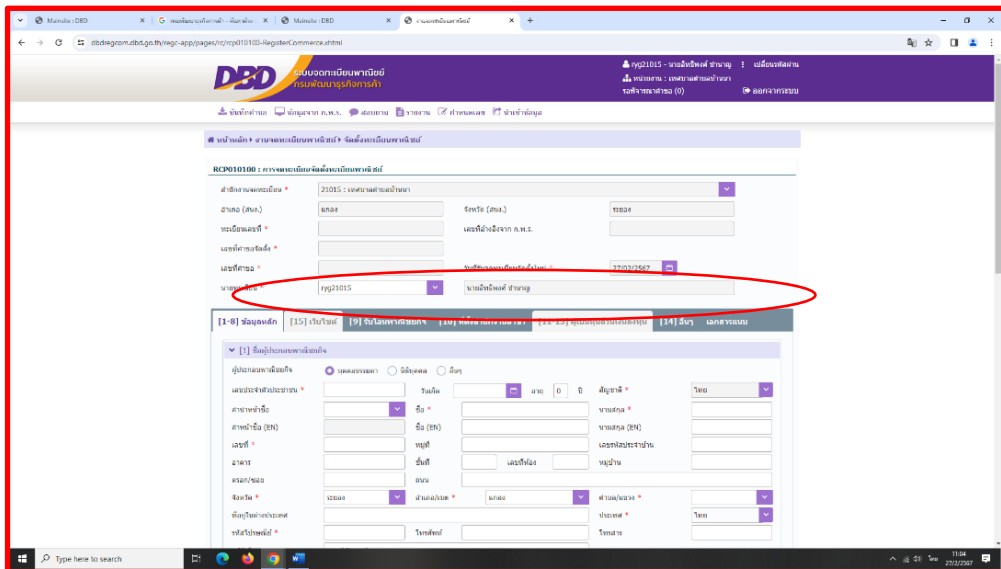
Mainsite : DBD | ระบบจดทะเบียนพาณิชย์ - ค้นหาด้วย | Mainsite : DBD | งานจดทะเบียนพาณิชย์

dbdregcom.dbd.go.th/regc-app/pages/rc/rcp010100-RegisterCommerce.xhtml

DBD ระบบจดทะเบียนพาณิชย์ กรมพัฒนาธุรกิจการค้า

rygj21015 - นายอิทธิพงศ์ ชำนาญ | เปลี่ยนรหัสผ่าน
หน่วยงาน : เทศบาลตำบลบ้านนา
รอพิจารณาคำขอ (0) | ออกจากระบบ

บันทึกคำขอ | ข้อมูลจาก ก.พ.ร. | ส่งงาน | รายงาน | คำขอหลวง | นำเข้าข้อมูล

หน้าหลัก > งานจดทะเบียนพาณิชย์ > จัดตั้งทะเบียนพาณิชย์

RCP010100 : การจดทะเบียนจัดตั้งทะเบียนพาณิชย์

สำนักงานทะเบียน * 21015 : เทศบาลตำบลบ้านนา
อำเภอ (สนง.) แกลง | จังหวัด (สนง.) ระยอง
ทะเบียนเลขที่ * | เลขที่อ้างอิงจาก ก.พ.ร.
เลขที่คำขอจัดตั้ง *
เลขที่คำขอ * | วันที่รับจดทะเบียน/ครั้งใหม่ * 27/02/2567
นายทะเบียน * rygj21015 | นายอิทธิพงศ์ ชำนาญ

[1-8] ข้อมูลหลัก | [15] เว็บไซต์ | [9] รับโอนทางทะเบียน | [10] พื้นที่ประกอบการ | [11-13] ผู้เป็นหุ้นส่วนหรือผู้ลงทุน | [14] อื่นๆ | เอกสารแนบ

[1] ชื่อผู้ประกอบพาณิชยกิจ
ผู้ประกอบพาณิชยกิจ บุคคลธรรมดา นิติบุคคล อื่นๆ
เลขประจำตัวประชาชน * | วันเกิด | อายุ 0 ปี | สัญชาติ * ไทย
คำนำหน้าชื่อ | ชื่อ * | นามสกุล *
คำนำหน้าชื่อ (EN) | ชื่อ (EN) | นามสกุล (EN)
เลขที่ * | หมู่ที่ | เลขรหัสประจำบ้าน
อาคาร | ชั้นที่ | เลขที่ห้อง | หมู่บ้าน
ตรอก/ซอย | ถนน
จังหวัด * ระยอง | อำเภอ/เขต * แกลง | ตำบล/แขวง *
ที่อยู่ในต่างประเทศ | ประเทศ * ไทย
รหัสไปรษณีย์ * | โทรศัพท์ | โทรสาร

Type here to search
11:04
27/2/2567